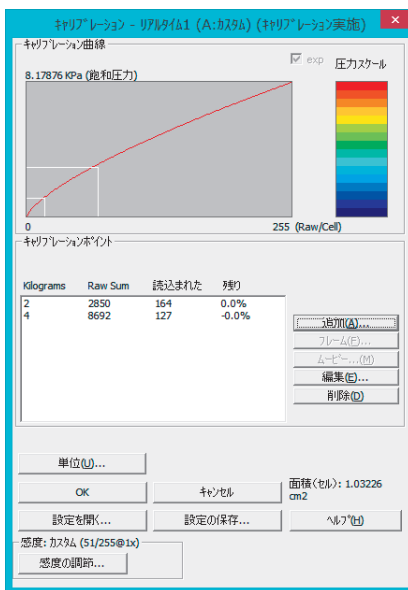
キャリブレーション - リアルタイム1 (A:カスタム) (キャリブレーション実施)

キャリブレーション曲線

8.17876 KPa (飽和圧力)

exp

圧力スケール

0

255 (Raw/Cell)

キャリブレーションポイント

| Kilograms | Raw Sum | 読込まれた | 残り |
|---|---|---|---|
| 2 | 2850 | 164 | 0.0% |
| 4 | 8692 | 127 | -0.0% |

追加(A)...

フレーム(F)...

ムービー...(M)

編集(E)...

削除(D)

単位(U)...

OK

キャンセル

面積(セル): 1.03226 cm2

設定を開く...

設定の保存...

ヘルプ(H)

感度: カスタム (51/255@1x)

感度の調節...